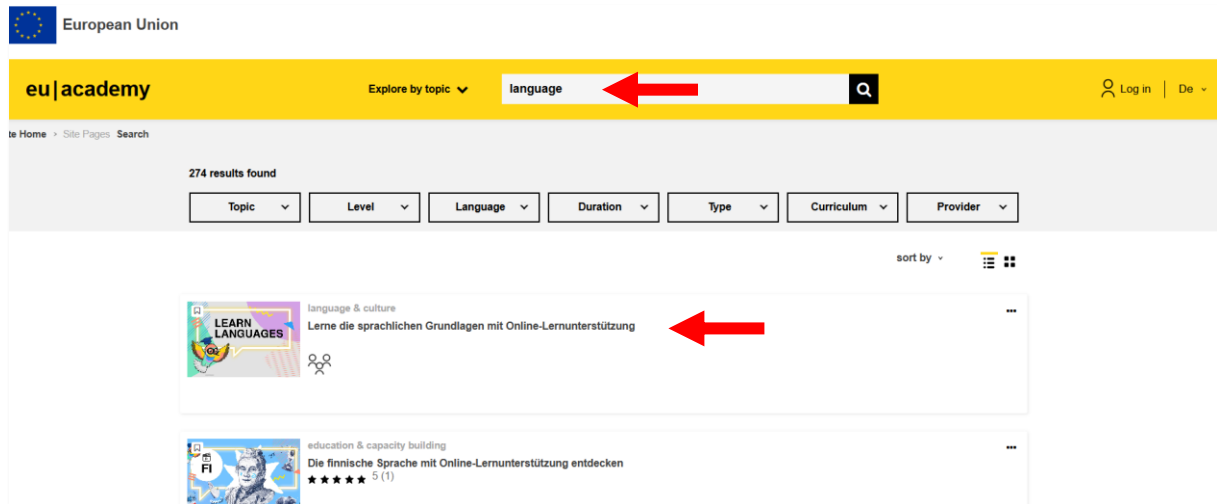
European Union

eu|academy

Explore by topic

language

Log in | De

te Home > Site Pages Search

274 results found

Topic
Level
Language
Duration
Type
Curriculum
Provider

sort by

LEARN LANGUAGES

language & culture

Lerne die sprachlichen Grundlagen mit Online-Lernunterstützung

FI

education & capacity building

Die finnische Sprache mit Online-Lernunterstützung entdecken

5 (1)